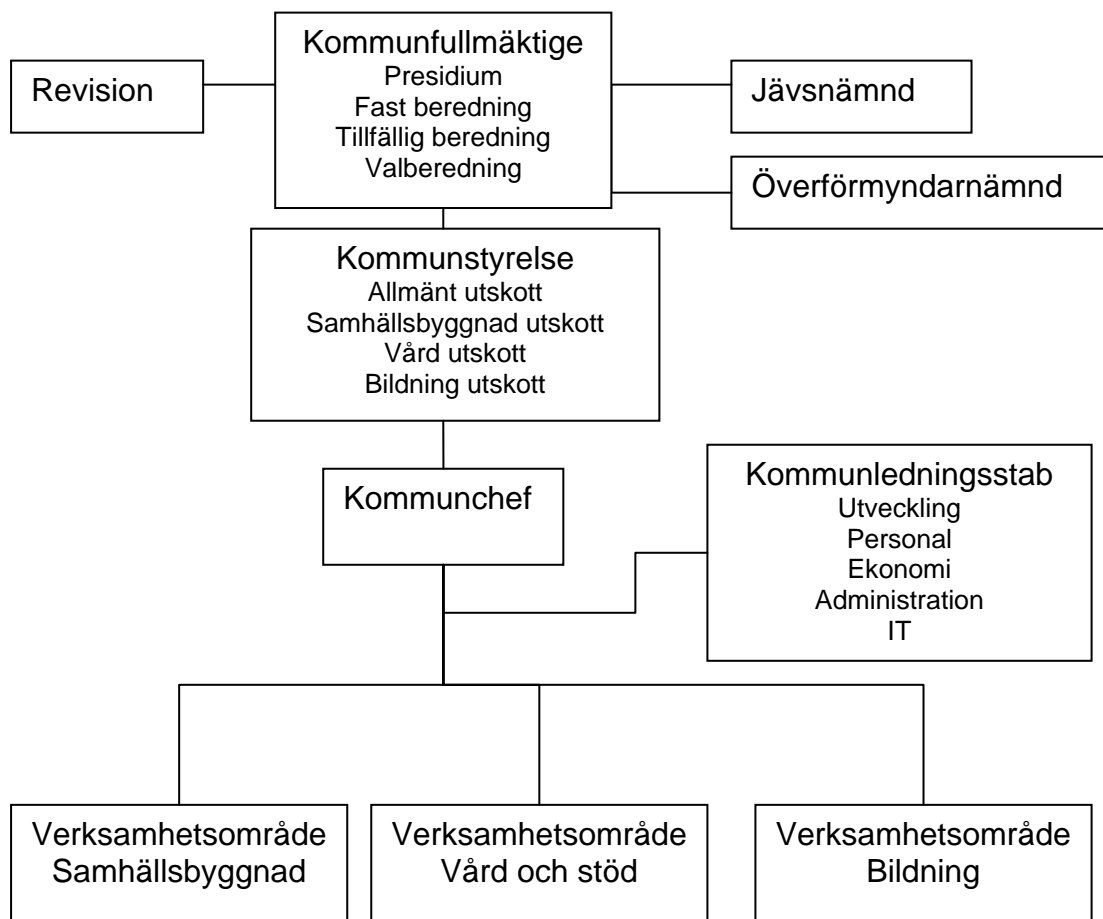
Kommunfullmäktige
Presidium
Fast beredning
Tillfällig beredning
Valberedning

Revision

Jävsnämnd

Överförmyndarnämnd

Kommunstyrelse
Allmänt utskott
Samhällsbyggnad utskott
Vård utskott
Bildning utskott

Kommunchef

Kommunledningsstab
Utveckling
Personal
Ekonomi
Administration
IT

Verksamhetsområde
Samhällsbyggnad

Verksamhetsområde
Vård och stöd

Verksamhetsområde
Bildning